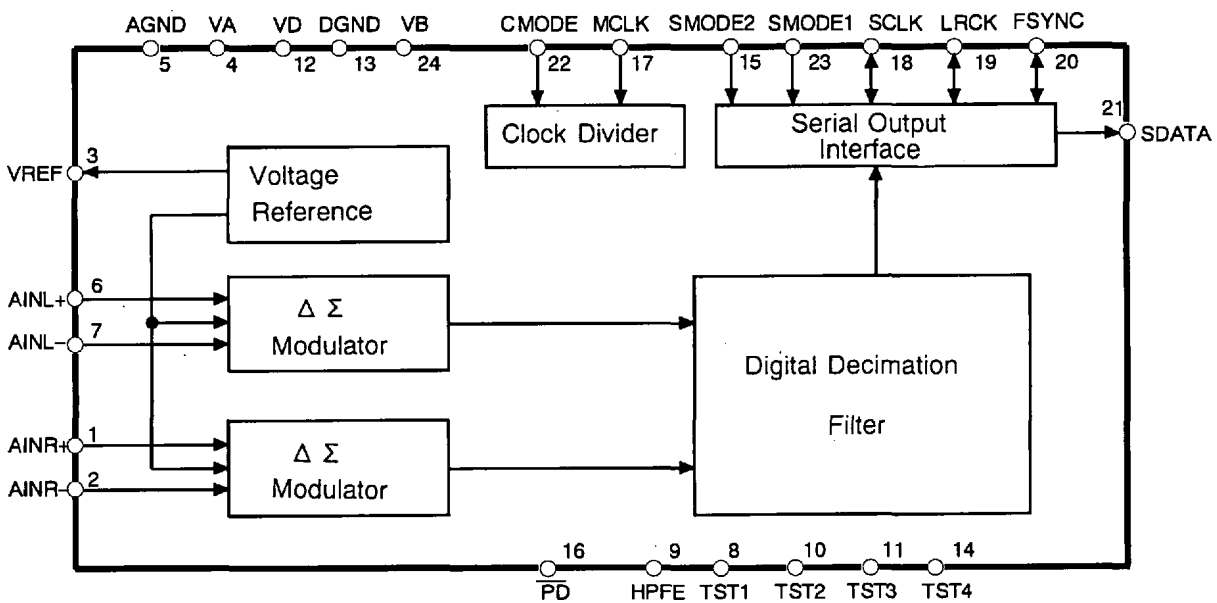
AGND 5
VA 4
VD 12
DGND 13
VB 24
CMODE 22
MCLK 17
SMODE2 15
SMODE1 23
SCLK 18
LRCK 19
FSYNC 20

Clock Divider

Serial Output Interface

21 SDATA

VREF 3

Voltage Reference

AINL+ 6
AINL− 7

Δ Σ Modulator

Digital Decimation Filter

AINR+ 1
AINR- 2

Δ Σ Modulator

16 $\overline{PD}$
9 HPFE
8 TST1
10 TST2
11 TST3
14 TST4